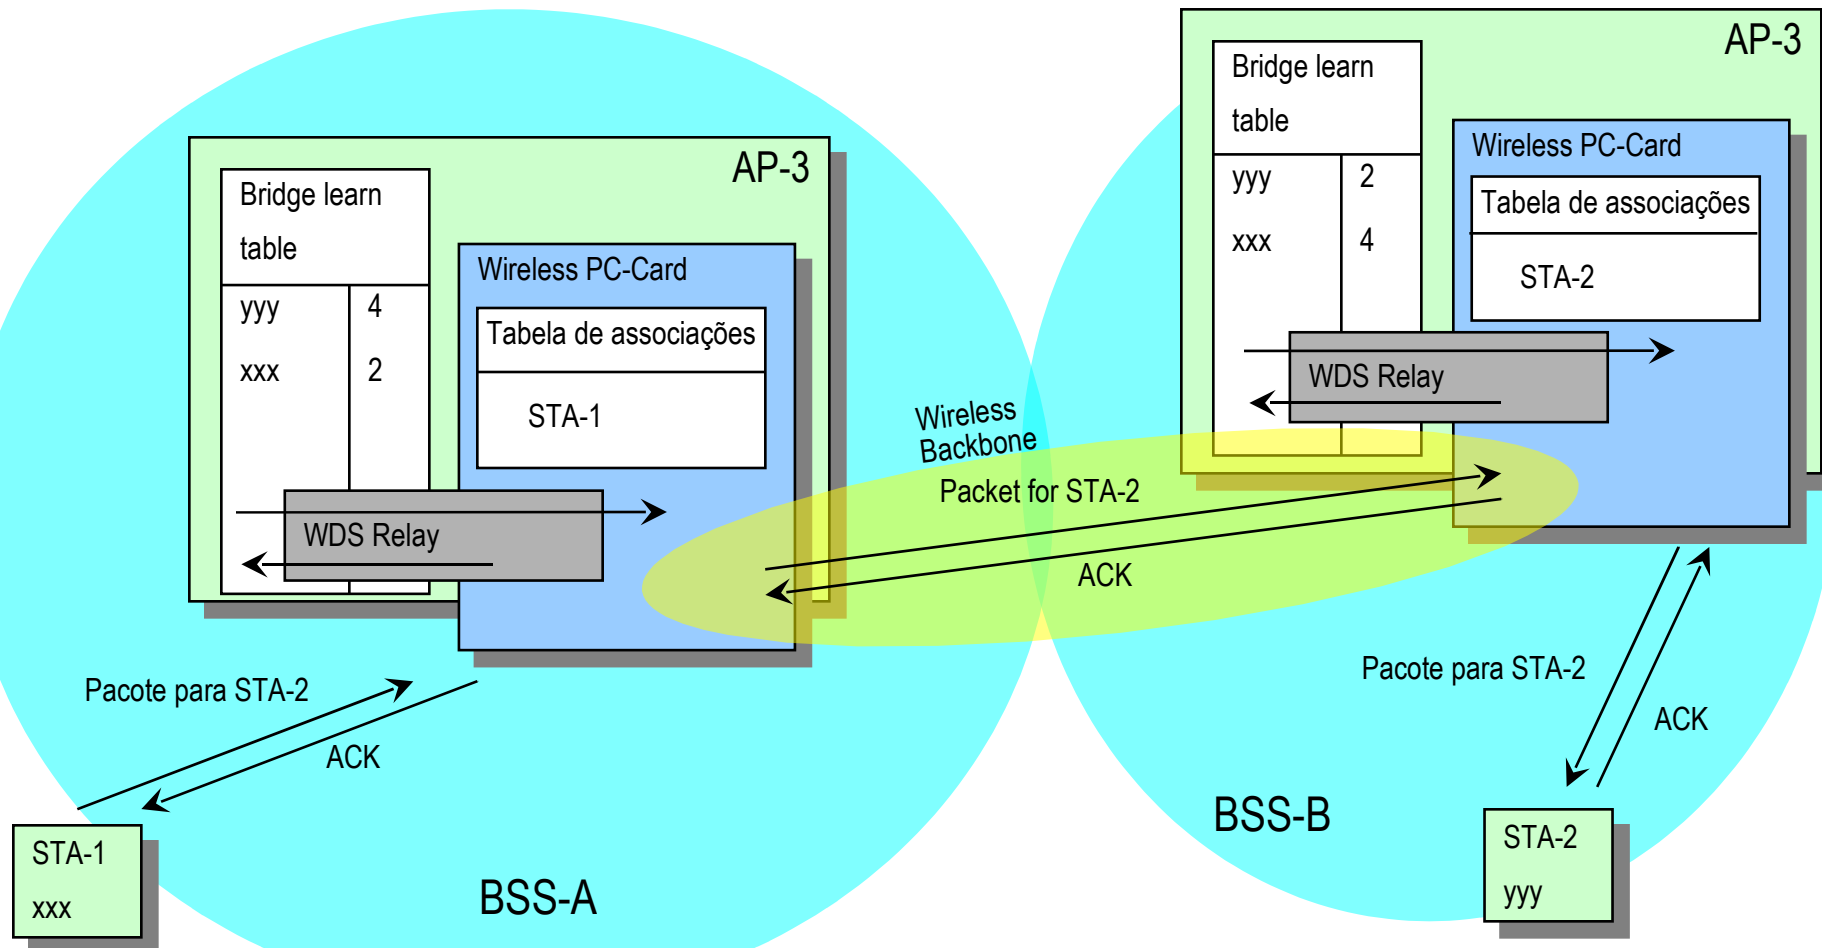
AP-3

Bridge learn table

| yyy | 4 |
|---|---|
| xxx | 2 |

Wireless PC-Card

Tabela de associações

STA-1

WDS Relay

AP-3

Bridge learn table

| yyy | 2 |
|---|---|
| xxx | 4 |

Wireless PC-Card

Tabela de associações

STA-2

WDS Relay

Wireless Backbone

Packet for STA-2

ACK

Pacote para STA-2

ACK

Pacote para STA-2

ACK

STA-1
xxx

BSS-A

BSS-B

STA-2
yyy